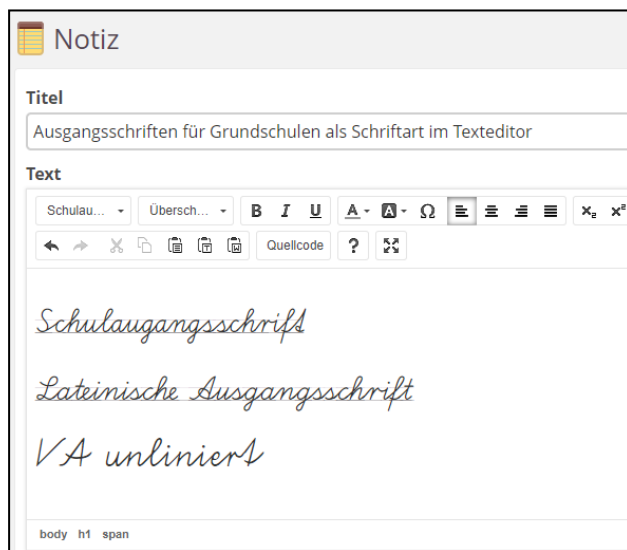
Notiz

Titel

Ausgangsschriften für Grundschulen als Schriftart im Texteditor

Text

Schulau... Übersch... B I U A Ω $x_2$ $x^2$

Quellcode ?

Schulausgangsschrift

Lateinische Ausgangsschrift

VA unliniert

body h1 span